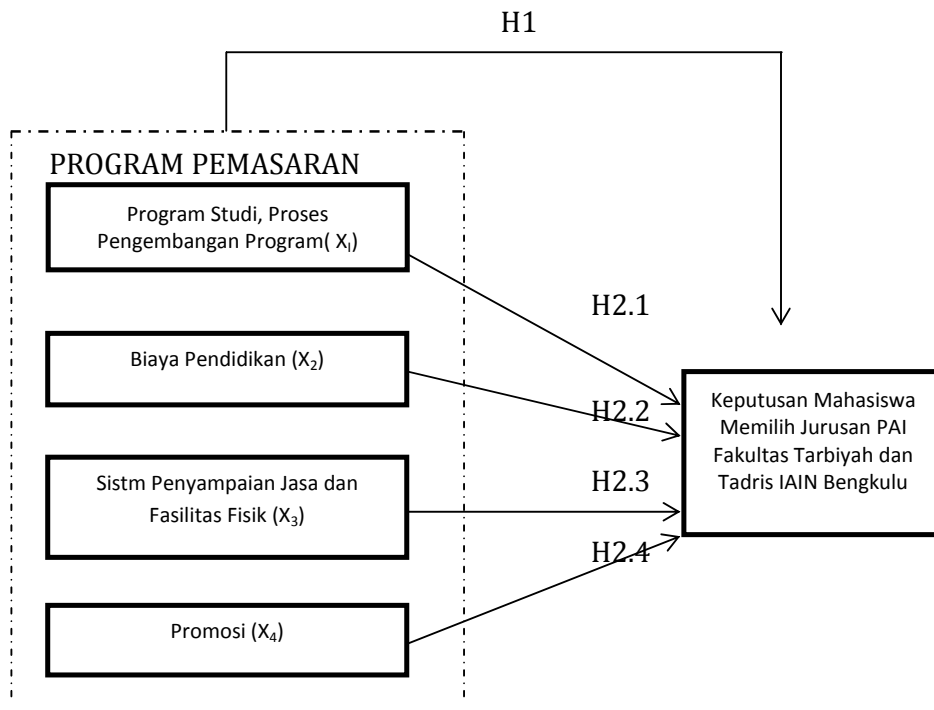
H1

PROGRAM PEMASARAN

Program Studi, Proses Pengembangan Program( $X_I$)

Biaya Pendidikan ($X_2$)

Sistm Penyampaian Jasa dan Fasilitas Fisik ($X_3$)

Promosi ($X_4$)

H2.1

H2.2

H2.3

H2.4

Keputusan Mahasiswa Memilih Jurusan PAI Fakultas Tarbiyah dan Tadris IAIN Bengkulu